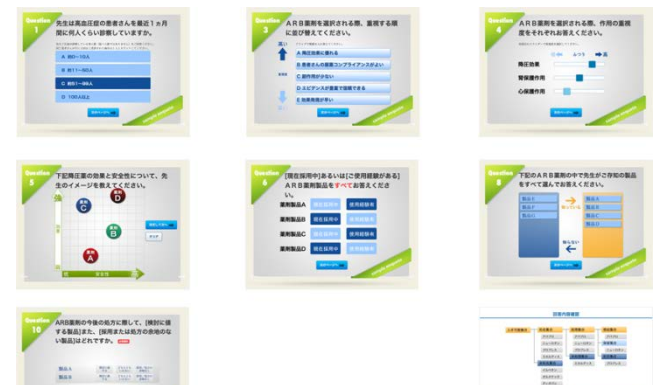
Question 1
先生は高血圧症の患者さんを最近１ヵ月間に何人くらい診療していますか。

A 0〜10人
B 11〜50人
C 51〜100人
D 100人以上

Question 3
ＡＲＢ薬剤を選択される際、重視する順に並び替えてください。

A 降圧効果に優れる
B 患者さんの服薬コンプライアンスがよい
C 副作用が少ない
D エビデンスが豊富で信頼できる
E 臓器保護が良い

Question 4
ＡＲＢ薬剤を選択される際、作用の重視度をそれぞれお答えください。

降圧効果
背景提作用
心保護作用

Question 5
下記降圧薬の効果と安全性について、先生のイメージを教えてください。

A
B
C
D

Question 6
[現在採用中]あるいは[ご使用経験がある]ＡＲＢ薬剤製品をすべてお答えください。

薬剤製品A 現在採用中 使用経験有
薬剤製品B 現在採用中 使用経験有
薬剤製品C 現在採用中 使用経験有
薬剤製品D 現在採用中 使用経験有

Question 8
下記のＡＲＢ薬剤の中で先生がご存知の製品をすべて選んでお答えください。

製品A
製品B
製品C
製品D
製品E

Question 10
ARB薬剤の今後の処方に際して、[検討に値する製品]また、[採用または処方の余地のない製品]はどれですか。

製品A
製品B

回答内容確認